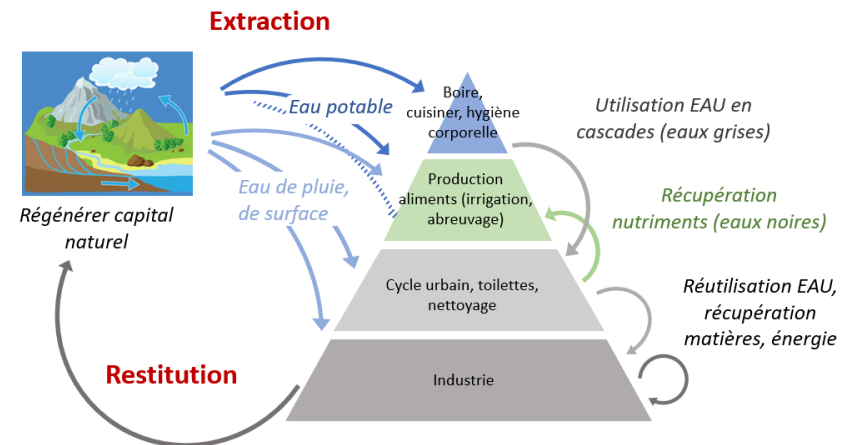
Extraction

Eau potable

Eau de pluie, de surface

Régénérer capital naturel

Restitution

Boire, cuisiner, hygiène corporelle

Production aliments (irrigation, abreuvage)

Cycle urbain, toilettes, nettoyage

Industrie

Utilisation EAU en cascades (eaux grises)

Récupération nutriments (eaux noires)

Réutilisation EAU, récupération matières, énergie